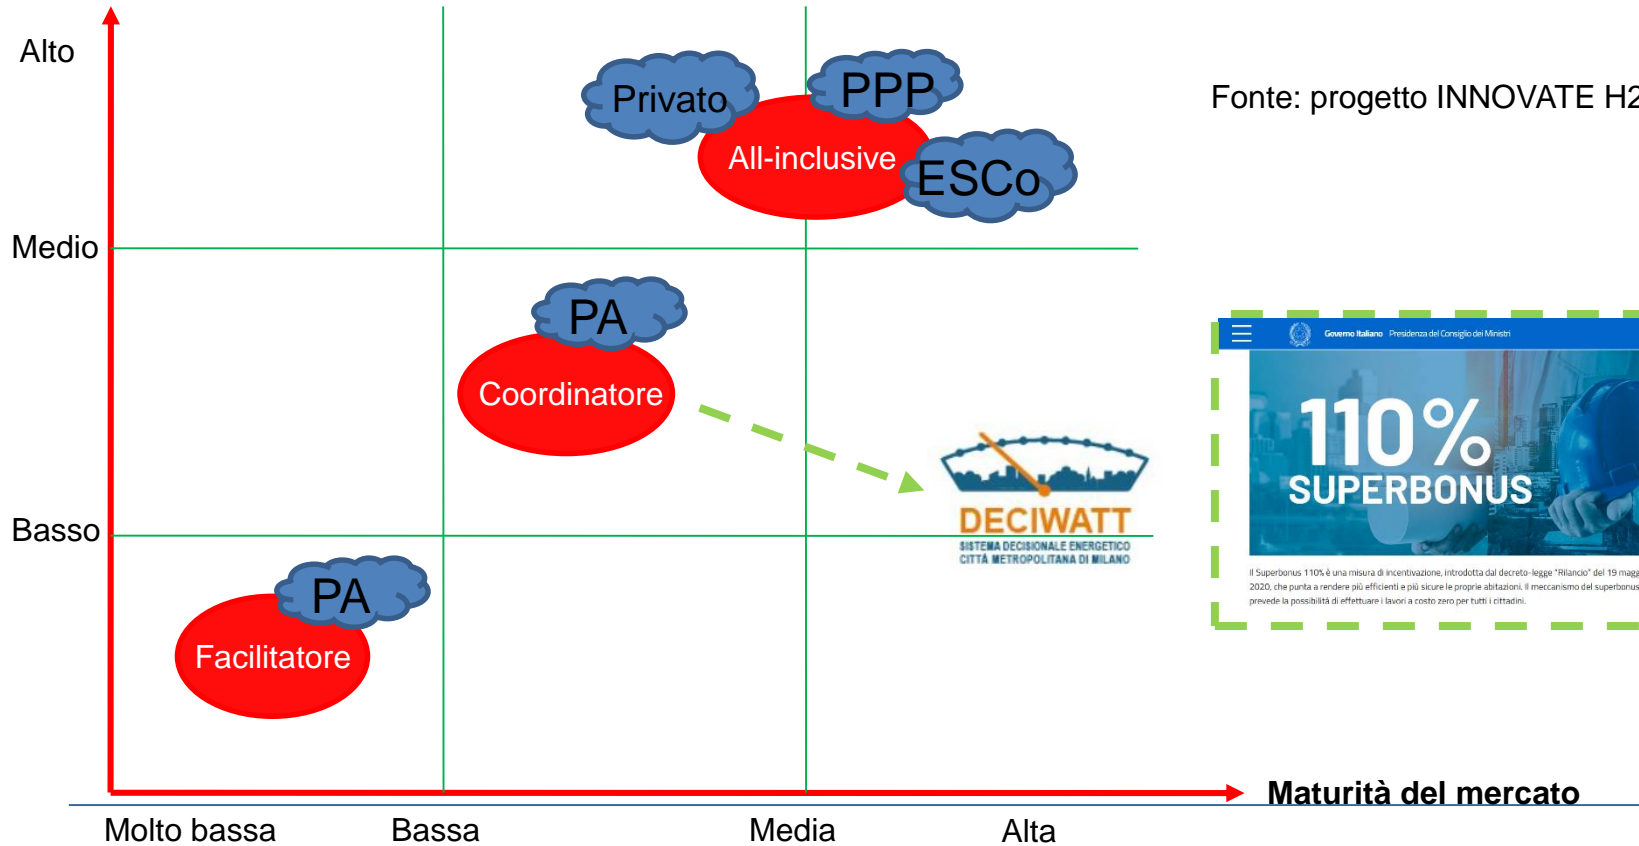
Alto

Medio

Basso

Privato

PPP

All-inclusive

ESCo

PA

Coordinatore

PA

Facilitatore

Fonte: progetto INNOVATE H2

DECIWATT
SISTEMA DECISIONALE ENERGETICO
CITTÀ METROPOLITANA DI MILANO

Governo Italiano Presidenza del Consiglio dei Ministri

110%
SUPERBONUS

Il Superbonus 110% è una misura di incentivazione, introdotta dal decreto-legge "Rilancio" del 19 magg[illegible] 2020, che punta a rendere più efficienti e più sicure le proprie abitazioni. Il meccanismo del superbonus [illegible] prevede la possibilità di effettuare i lavori a costo zero per tutti i cittadini.

Maturità del mercato

Molto bassa

Bassa

Media

Alta